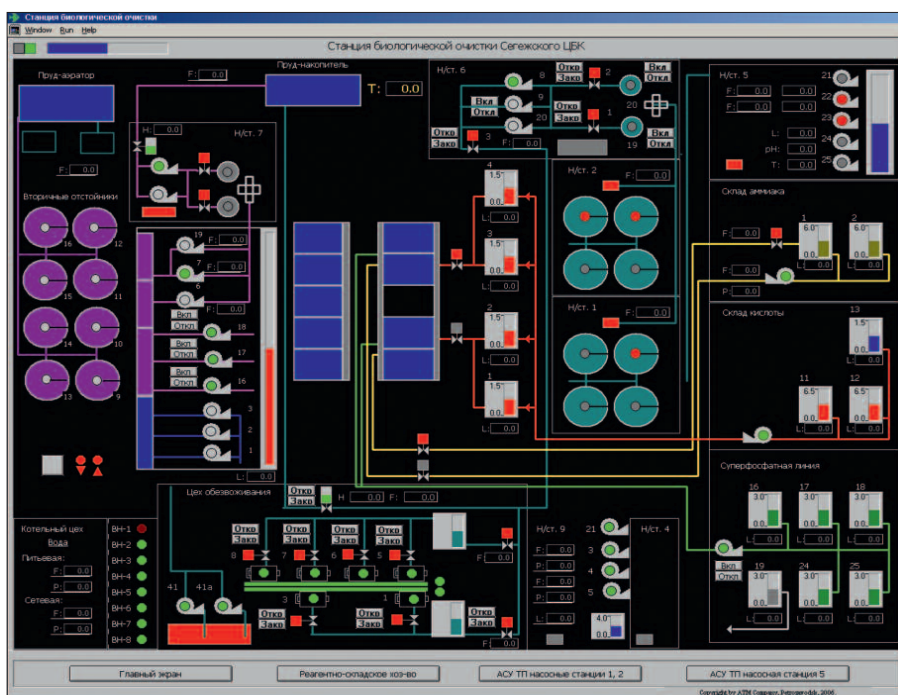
Станция биологической очистки

Window Run Help

Станция биологической очистки Сегежского ЦБК

Пруд-аэратор

F: 0.0

Пруд-накопитель

T: 0.0

Н/ст. 6

8 Откр Закр 2 Вкл Откл

9 Вкл Откл 20

20 Откр Закр 1

Откр Закр 3 Вкл Откл 19

F: 0.0

Н/ст. 5

F: 0.0 0.0 21

F: 0.0 0.0 22

23

L: 0.0 24

pH: 0.0

T: 0.0 25

F: 0.0

H: 0.0 Н/ст. 7

Вторичные отстойники

16 12

15 11

14 10

13 9

19 F: 0.0

7 F: 0.0

6

F: 0.0

Вкл Откл 18

Вкл Откл 17

Вкл Откл 16

3

2

1

L: 0.0

4 1.5" 0.0 L: 0.0

3 1.5" 0.0 L: 0.0

2 1.5" 0.0 L: 0.0

1 1.5" 0.0 L: 0.0

Н/ст. 2

F: 0.0

F: 0.0

Н/ст. 1

F: 0.0

Склад аммиака

F: 0.0 1 6.0" 0.0 L: 0.0 2 6.0" 0.0 L: 0.0

L: 0.0

P: 0.0

Склад кислоты

13 1.5" 0.0 L: 0.0

11 6.5" 0.0 L: 0.0 12 6.5" 0.0 L: 0.0

Суперфосфатная линия

16 3.0" 0.0 17 3.0" 0.0 18 3.0" 0.0

Вкл Откл 19 3.0" 0.0 L: 0.0 24 3.0" 0.0 25 3.0" 0.0

Цех обезвоживания

Откр Закр H 0.0 F: 0.0

Котельный цех

Вода

Питьевая:

F: 0.0

P: 0.0

Сетевая:

F: 0.0

P: 0.0

ВН-1 ВН-2 ВН-3 ВН-4 ВН-5 ВН-6 ВН-7 ВН-8

Откр Закр 8 Откр Закр 7 Откр Закр 6 Откр Закр 5

F: 0.0

3 1

41 41а

Откр Закр Откр Закр

Откр Закр

F: 0.0

Н/ст. 9

21 Н/ст. 4

F: 0.0 3

P: 0.0 4

F: 0.0 5

P: 0.0

L: 0.0 4.0" 0.0

Главный экран Реагентно-складское хоз-во АСУ ТП насосные станции 1, 2 АСУ ТП насосная станция 5

Copyright by ATM Company, Petrozavodsk, 2006